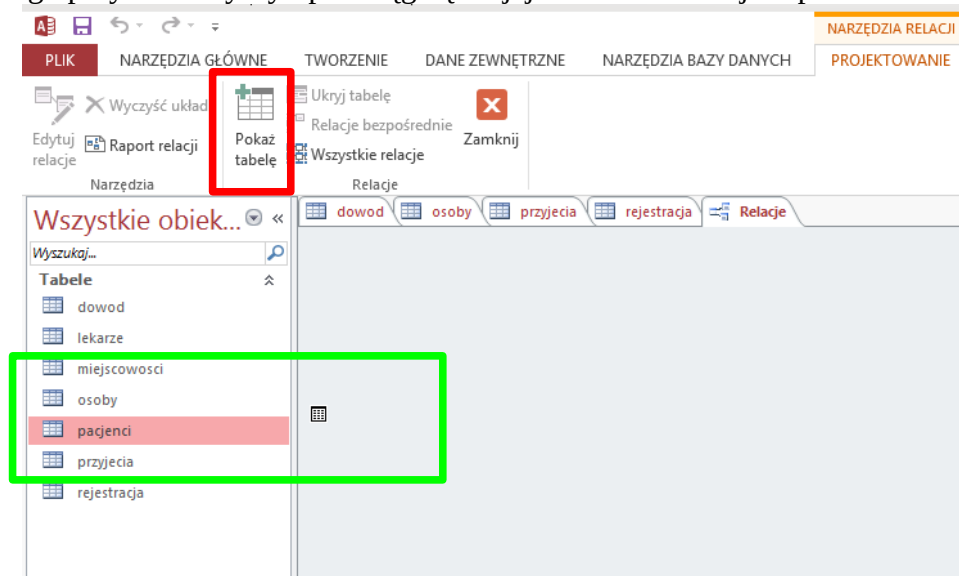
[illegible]

NARZĘDZIA RELACJI

PLIK NARZĘDZIA GŁÓWNE TWORZENIE DANE ZEWNĘTRZNE NARZĘDZIA BAZY DANYCH PROJEKTOWANIE

Edytuj relacje
Wyczyść układ
Raport relacji
Narzędzia

Pokaż tabelę
Ukryj tabelę
Relacje bezpośrednie
Wszystkie relacje
Relacje

Zamknij

Wszystkie obiek... «
Wyszukaj...
Tabele
dowod
lekarze
miejscowosci
osoby
pacjenci
przyjecia
rejestracja

dowod osoby przyjecia rejestracja Relacje